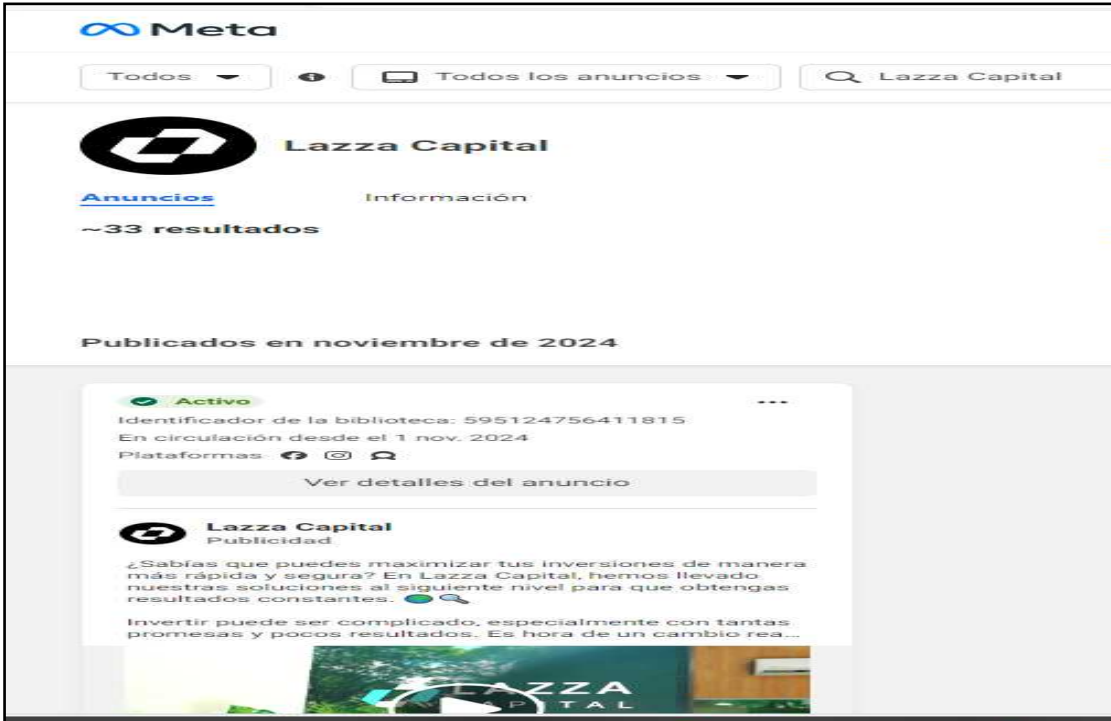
Meta

Todos

Todos los anuncios

Lazza Capital

Lazza Capital

Anuncios

Información

~33 resultados

Publicados en noviembre de 2024

Activo

Identificador de la biblioteca: 595124756411815

En circulación desde el 1 nov. 2024

Plataformas

Ver detalles del anuncio

Lazza Capital

Publicidad

¿Sabías que puedes maximizar tus inversiones de manera más rápida y segura? En Lazza Capital, hemos llevado nuestras soluciones al siguiente nivel para que obtengas resultados constantes. 🌍🔍

Invertir puede ser complicado, especialmente con tantas promesas y pocos resultados. Es hora de un cambio rea...

LAZZA
CAPITAL